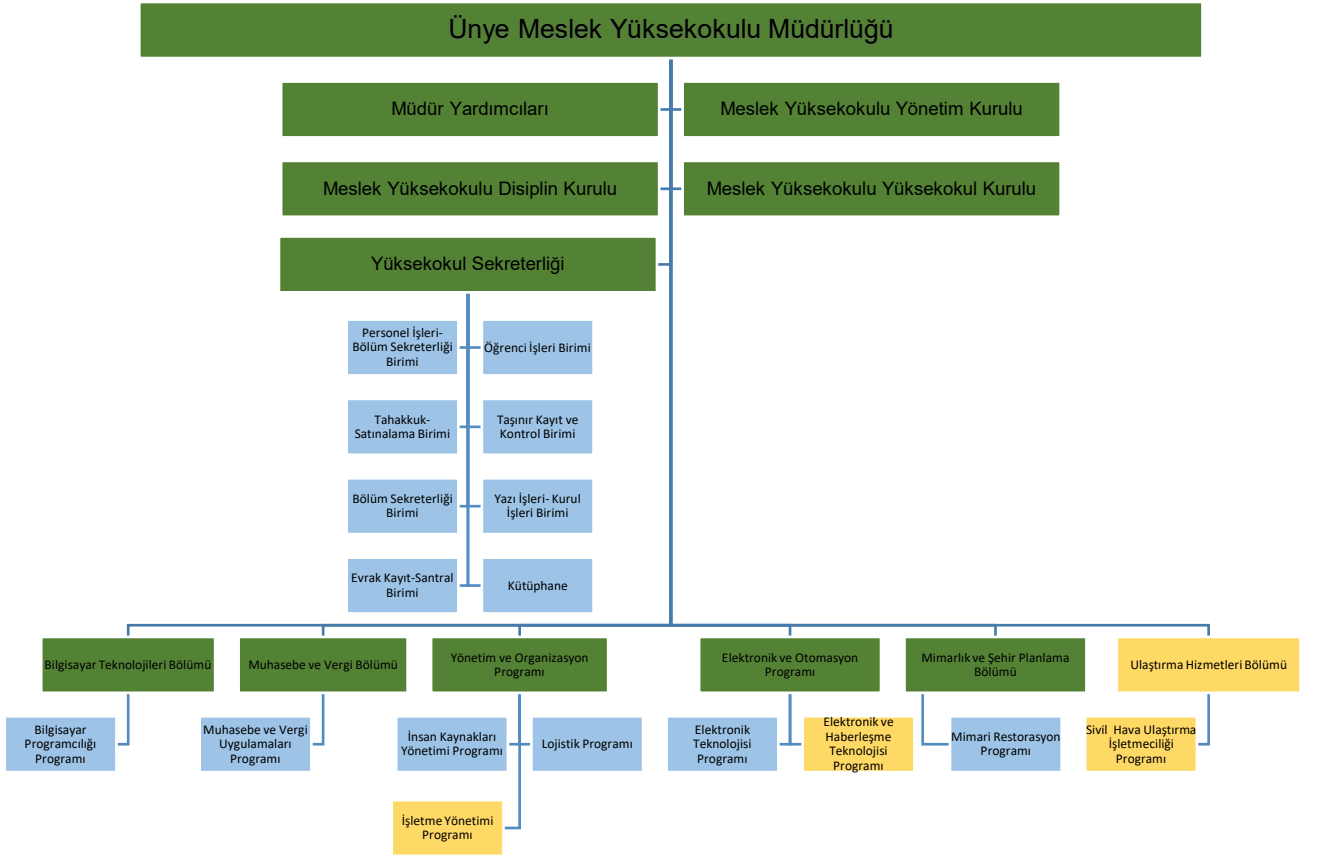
Ünye Meslek Yüksekokulu Müdürlüğü

Müdür Yardımcıları

Meslek Yüksekokulu Yönetim Kurulu

Meslek Yüksekokulu Disiplin Kurulu

Meslek Yüksekokulu Yüksekokul Kurulu

Yüksekokul Sekreterliği

Personel İşleri-Bölüm Sekreterliği Birimi

Öğrenci İşleri Birimi

Tahakkuk-Satınalama Birimi

Taşınır Kayıt ve Kontrol Birimi

Bölüm Sekreterliği Birimi

Yazı İşleri- Kurul İşleri Birimi

Evrak Kayıt-Santral Birimi

Kütüphane

Bilgisayar Teknolojileri Bölümü

Muhasebe ve Vergi Bölümü

Yönetim ve Organizasyon Programı

Elektronik ve Otomasyon Programı

Mimarlık ve Şehir Planlama Bölümü

Ulaştırma Hizmetleri Bölümü

Bilgisayar Programcılığı Programı

Muhasebe ve Vergi Uygulamaları Programı

İnsan Kaynakları Yönetimi Programı

Lojistik Programı

Elektronik Teknolojisi Programı

Elektronik ve Haberleşme Teknolojisi Programı

Mimari Restorasyon Programı

Sivil Hava Ulaştırma İşletmeciliği Programı

İşletme Yönetimi Programı